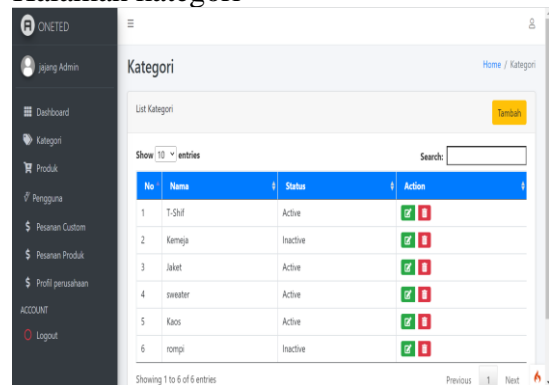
Halaman kategori

ONETED

jajang Admin

Dashboard

Kategori

Produk

Pengguna

Pesanan Custom

Pesanan Produk

Profil perusahaan

ACCOUNT

Logout

Kategori

Home / Kategori

List Kategori

Tambah

Show 10 entries

Search:

| No | Nama | Status | Action |
|---|---|---|---|
| 1 | T-Shif | Active | |
| 2 | Kemeja | Inactive | |
| 3 | Jaket | Active | |
| 4 | sweater | Active | |
| 5 | Kaos | Active | |
| 6 | rompi | Inactive | |

Showing 1 to 6 of 6 entries

Previous 1 Next